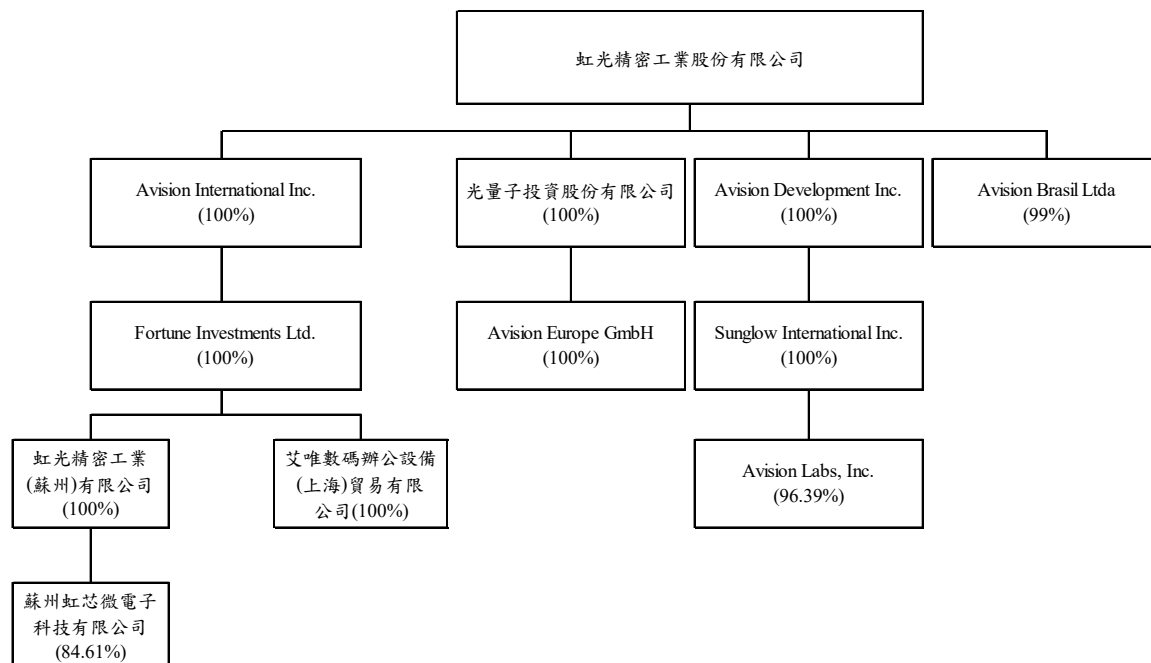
虹光精密工業股份有限公司

Avision International Inc. (100%)

光量子投資股份有限公司 (100%)

Avision Development Inc. (100%)

Avision Brasil Ltda (99%)

Fortune Investments Ltd. (100%)

Avision Europe GmbH (100%)

Sunglow International Inc. (100%)

虹光精密工業(蘇州)有限公司 (100%)

艾唯數碼辦公設備(上海)貿易有限公司(100%)

Avision Labs, Inc. (96.39%)

蘇州虹芯微電子科技有限公司 (84.61%)